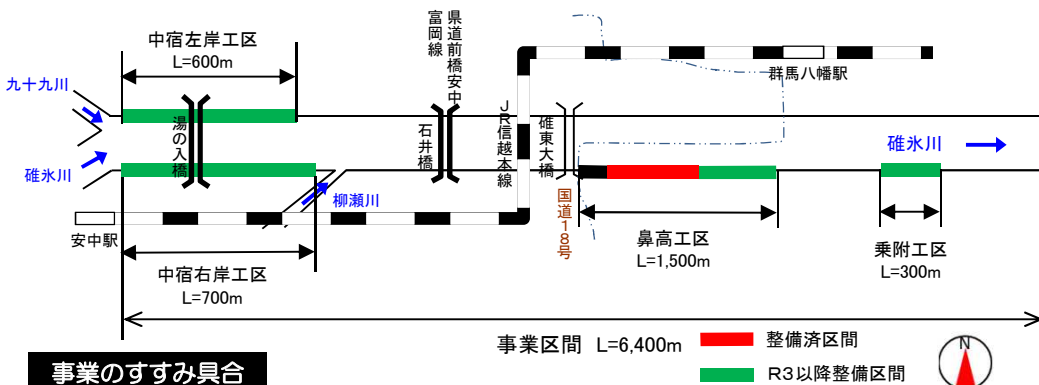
中宿左岸工区
L=600m

九十九川

碓氷川

湯の入橋

県道前橋安中富岡線

石井橋

JR信越本線

碓東大橋

国道18号

群馬八幡駅

碓氷川

柳瀬川

安中駅

中宿右岸工区
L=700m

鼻高工区
L=1,500m

乗附工区
L=300m

事業区間 L=6,400m

整備済区間

R3以降整備区間

事業のすすみ具合

N